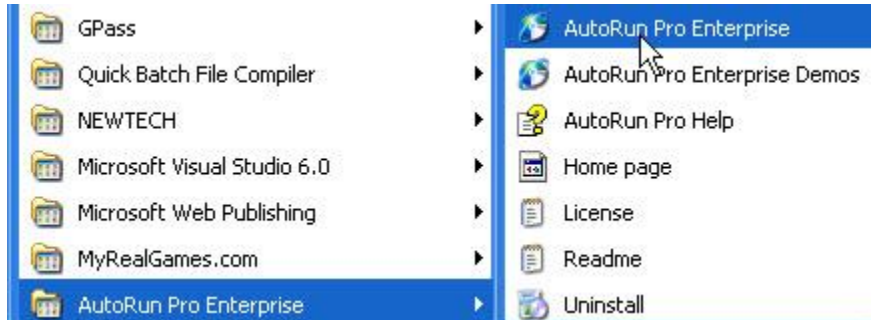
GPass
Quick Batch File Compiler
NEWTECH
Microsoft Visual Studio 6.0
Microsoft Web Publishing
MyRealGames.com
AutoRun Pro Enterprise

AutoRun Pro Enterprise
AutoRun Pro Enterprise Demos
AutoRun Pro Help
Home page
License
Readme
Uninstall